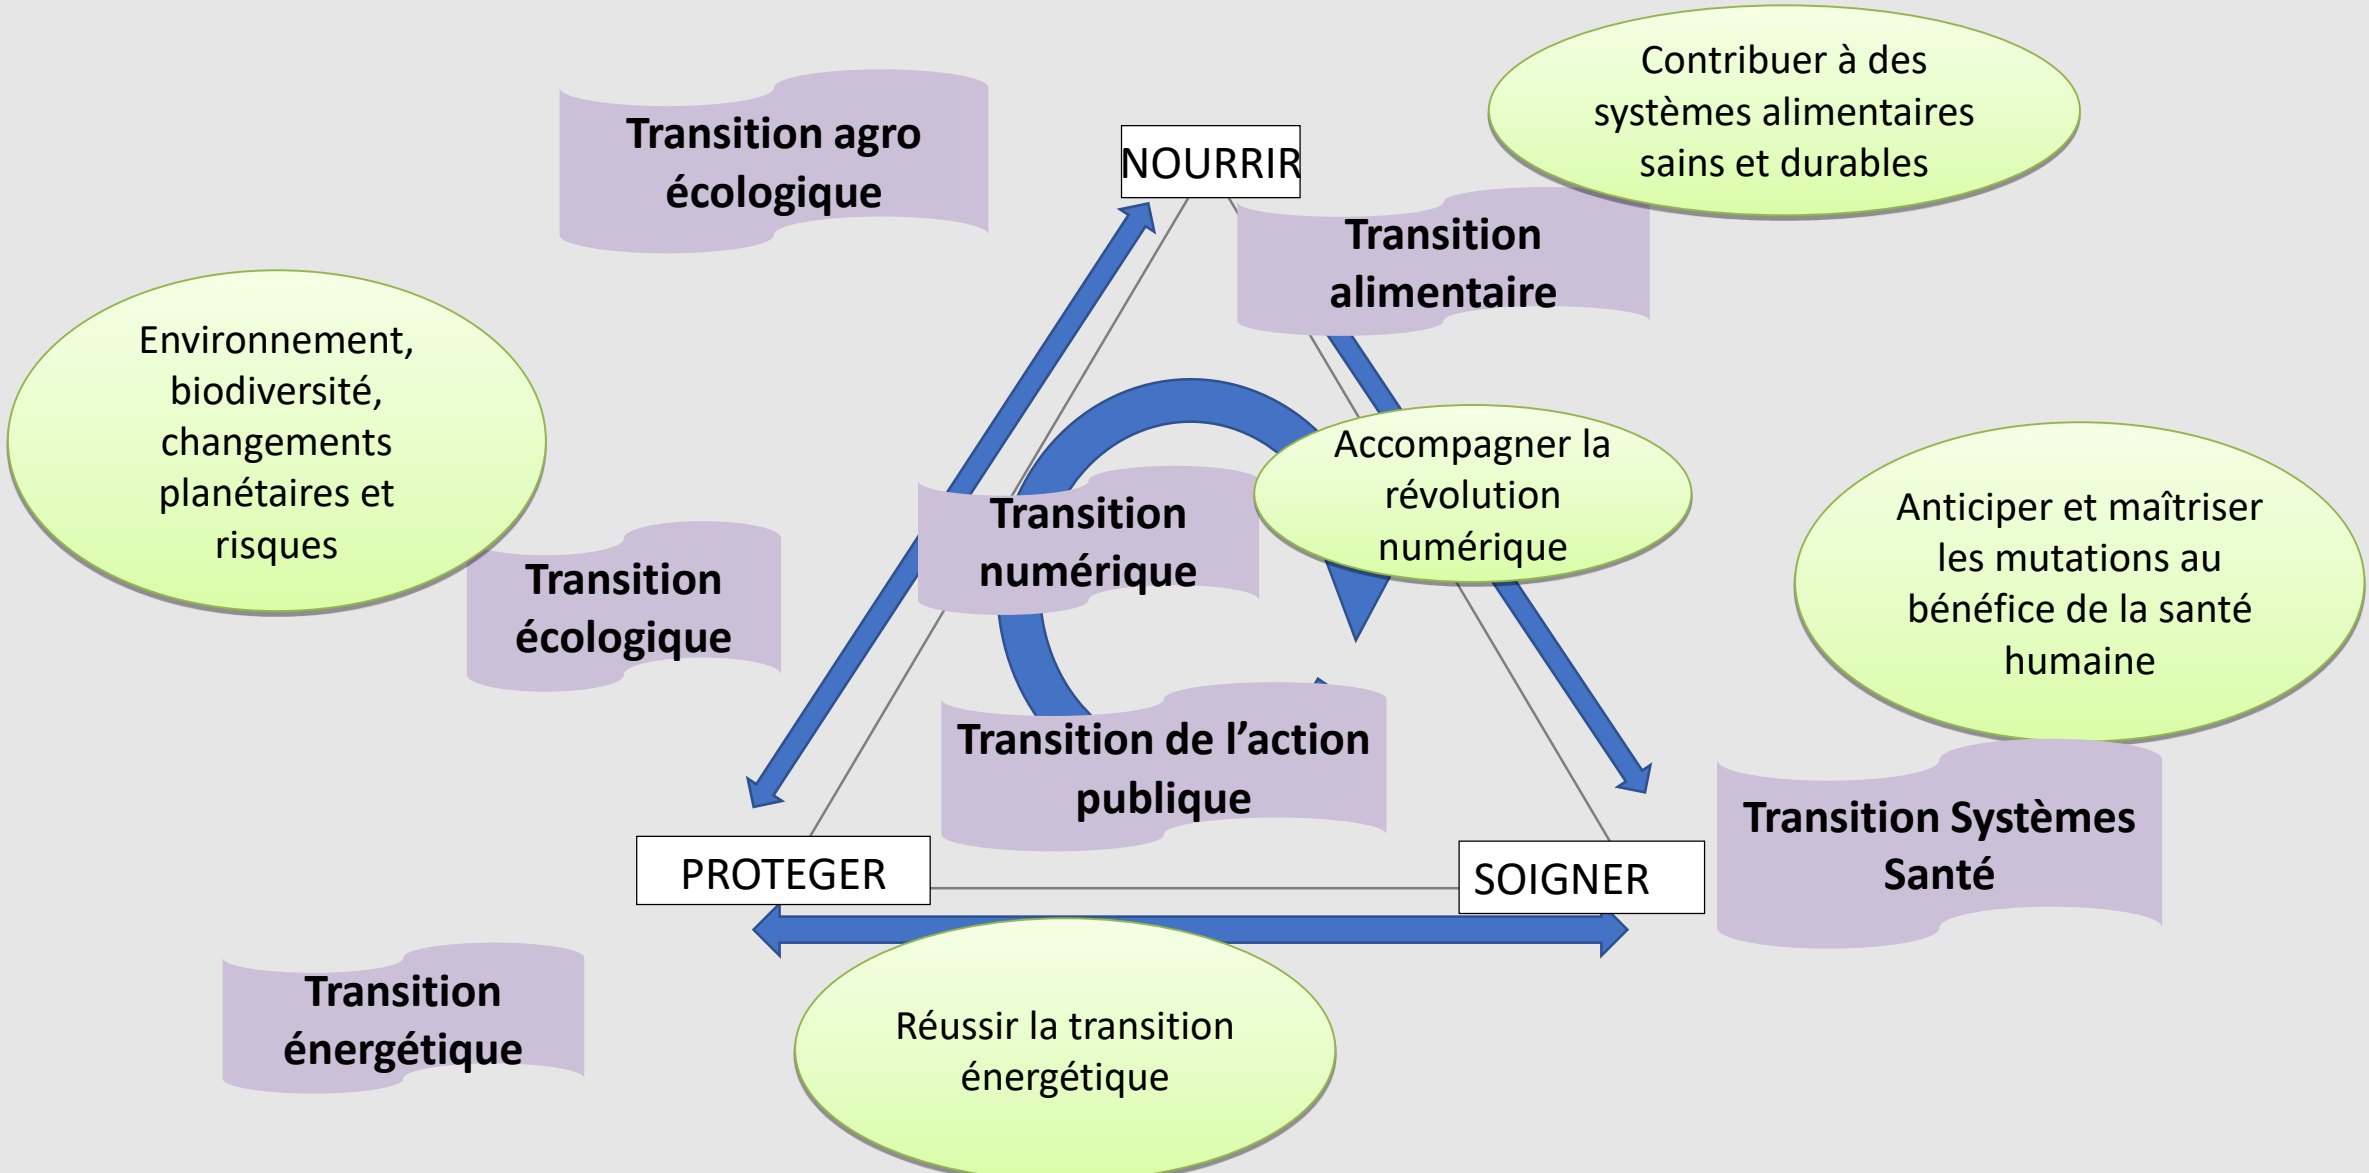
Transition agro écologique

NOURRIR

Contribuer à des systèmes alimentaires sains et durables

Transition alimentaire

Environnement, biodiversité, changements planétaires et risques

Transition écologique

Transition numérique

Accompagner la révolution numérique

Anticiper et maîtriser les mutations au bénéfice de la santé humaine

Transition de l'action publique

Transition Systèmes Santé

PROTEGER

SOIGNER

Transition énergétique

Réussir la transition énergétique